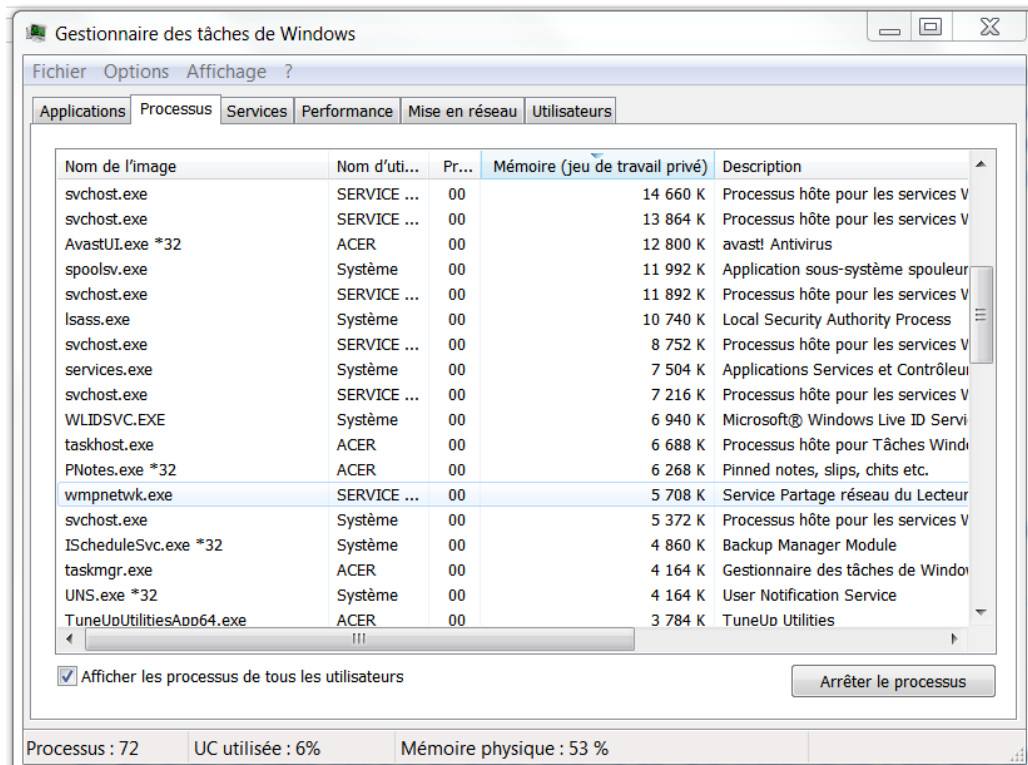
Gestionnaire des tâches de Windows

Fichier Options Affichage ?

Applications | Processus | Services | Performance | Mise en réseau | Utilisateurs

| Nom de l'image | Nom d'uti... | Pr... | Mémoire (jeu de travail privé) | Description |
|---|---|---|---|---|
| svchost.exe | SERVICE ... | 00 | 14 660 K | Processus hôte pour les services W |
| svchost.exe | SERVICE ... | 00 | 13 864 K | Processus hôte pour les services W |
| AvastUI.exe *32 | ACER | 00 | 12 800 K | avast! Antivirus |
| spoolsv.exe | Système | 00 | 11 992 K | Application sous-système spouleur |
| svchost.exe | SERVICE ... | 00 | 11 892 K | Processus hôte pour les services W |
| lsass.exe | Système | 00 | 10 740 K | Local Security Authority Process |
| svchost.exe | SERVICE ... | 00 | 8 752 K | Processus hôte pour les services W |
| services.exe | Système | 00 | 7 504 K | Applications Services et Contrôleur |
| svchost.exe | SERVICE ... | 00 | 7 216 K | Processus hôte pour les services W |
| WLIDSVC.EXE | Système | 00 | 6 940 K | Microsoft® Windows Live ID Servi |
| taskhost.exe | ACER | 00 | 6 688 K | Processus hôte pour Tâches Windo |
| PNotes.exe *32 | ACER | 00 | 6 268 K | Pinned notes, slips, chits etc. |
| wmpnetwk.exe | SERVICE ... | 00 | 5 708 K | Service Partage réseau du Lecteur |
| svchost.exe | Système | 00 | 5 372 K | Processus hôte pour les services W |
| IScheduleSvc.exe *32 | Système | 00 | 4 860 K | Backup Manager Module |
| taskmgr.exe | ACER | 00 | 4 164 K | Gestionnaire des tâches de Window |
| UNS.exe *32 | Système | 00 | 4 164 K | User Notification Service |
| TuneUpUtilitiesApp64.exe | ACER | 00 | 3 784 K | TuneUp Utilities |

Afficher les processus de tous les utilisateurs

Arrêter le processus

Processus : 72 UC utilisée : 6% Mémoire physique : 53 %